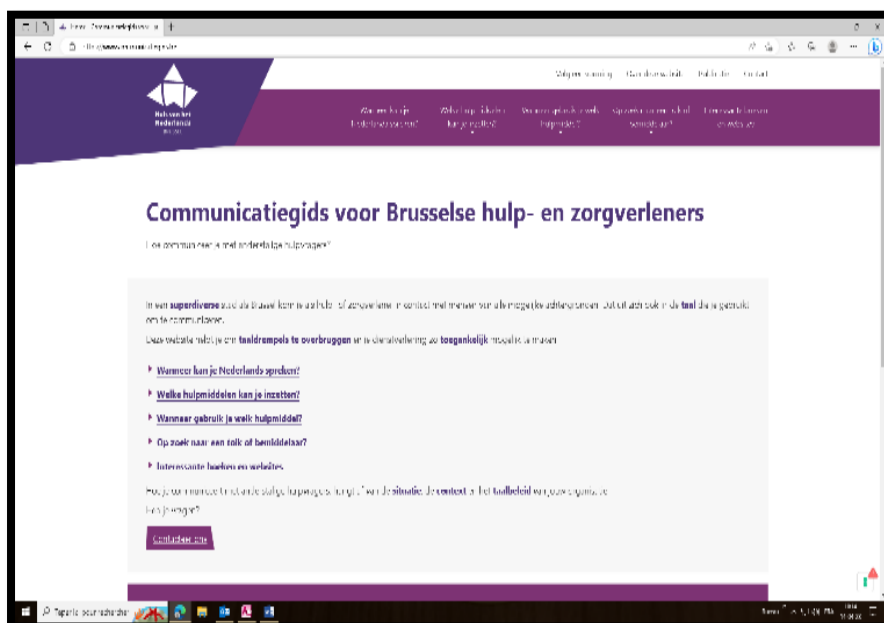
Wegwijs vanaf | Gebruikerswerk | Publicaties | Contact

Huis van het Nederlands Brussel

Wanneer kan je Nederlands spreken? | Welke hulpmiddelen kan je inzetten? | Wanneer gebruik je welk hulpmiddel? | Op zoek naar een tolk of bemiddelaar? | Interessante boeken en websites

Communicatiegids voor Brusselse hulp- en zorgverleners

Hoe communiceer je met anderstalige hulpvragers?

In een superdiverse stad als Brussel kom je als hulp- of zorgverlener in contact met mensen van allerlei mogelijke achtergronden. Dat uit zich ook in de taal die je gebruikt om te communiceren.

Deze website helpt je om taaldrempels te overbruggen en je dienstverlening zo toegankelijk mogelijk te maken.

Wanneer kan je Nederlands spreken?

Welke hulpmiddelen kan je inzetten?

Wanneer gebruik je welk hulpmiddel?

Op zoek naar een tolk of bemiddelaar?

Interessante boeken en websites

Hoe je communiceert met anderstalige hulpvragers hangt af van de situatie, de context en het taalbeleid van jouw organisatie.

Heb je vragen?

Contacteer ons

Typ hier om te zoeken